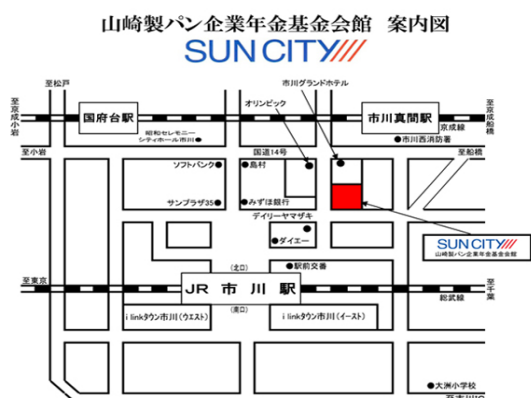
山崎製パン企業年金基金会館　案内図

SUN CITY

至松戸

至京成八幡

国府台駅

市川グランドホテル

市川真間駅

至京成船橋

オリンピック

京成線

昭和セレモニー シティホール市川

市川西消防署

至小岩

国道14号

島村

至船橋

ソフトバンク

みずほ銀行

サンプラザ35

デイリーヤマザキ

SUN CITY
山崎製パン企業年金基金会館

ダイエー

（北口）

至東京

JR 市 川 駅

駅前交番

至船橋

総武線

（南口）

i linkタウン市川（ウエスト）

i linkタウン市川（イースト）

大洲小学校

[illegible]